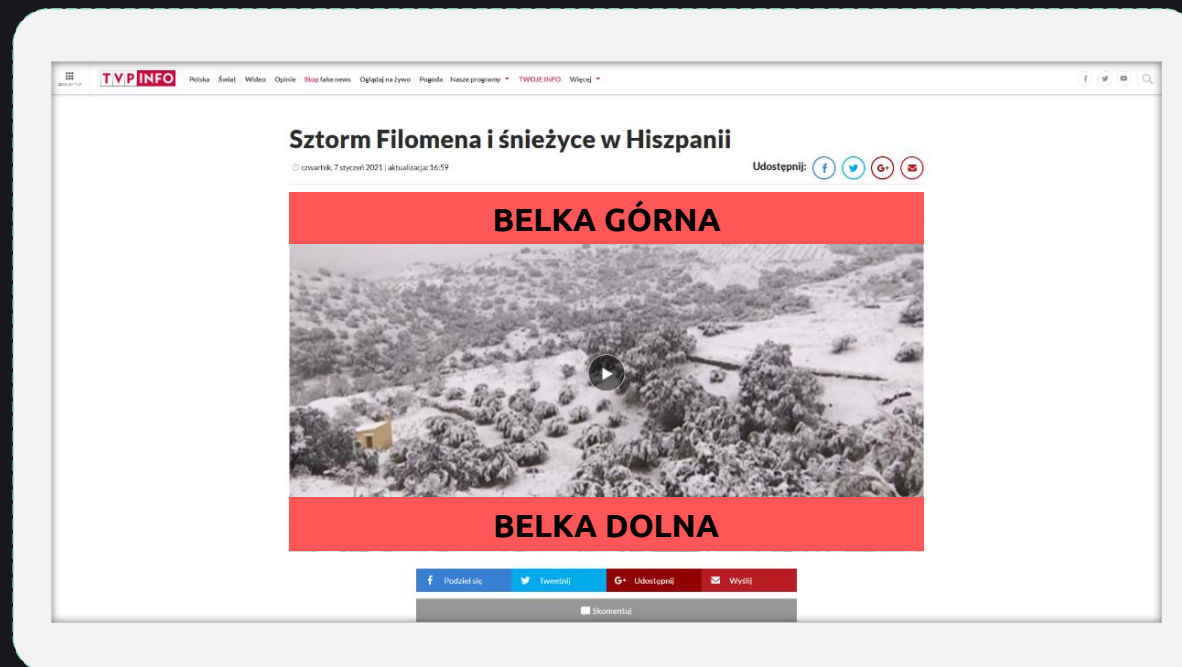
TVP INFO Polska Świat Wideo Opinie Stop fake news Oglądaj na żywo Pogoda Nasze programy TWOJE INFO Więcej

Sztorm Filomena i śnieżyce w Hiszpanii

czwartek, 7 styczeń 2021 | aktualizacja: 16:59

Udostępnij:

BELKA GÓRNA

BELKA DOLNA

Podziel się Tweetnij Udostępnij Wyślij

Skomentuj